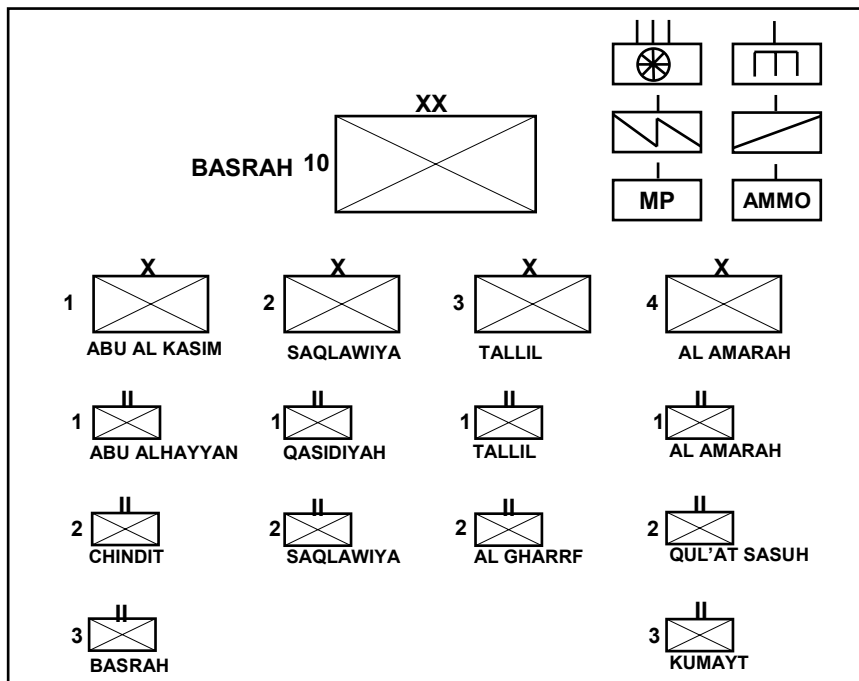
XX
BASRAH 10

MP
AMMO

X
1
ABU AL KASIM

X
2
SAQLAWIYA

X
3
TALLIL

X
4
AL AMARAH

II
1
ABU ALHAYYAN

II
1
QASIDIYAH

II
1
TALLIL

II
1
AL AMARAH

II
2
CHINDIT

II
2
SAQLAWIYA

II
2
AL GHARRF

II
2
QUL'AT SASUH

II
3
BASRAH

II
3
KUMAYT